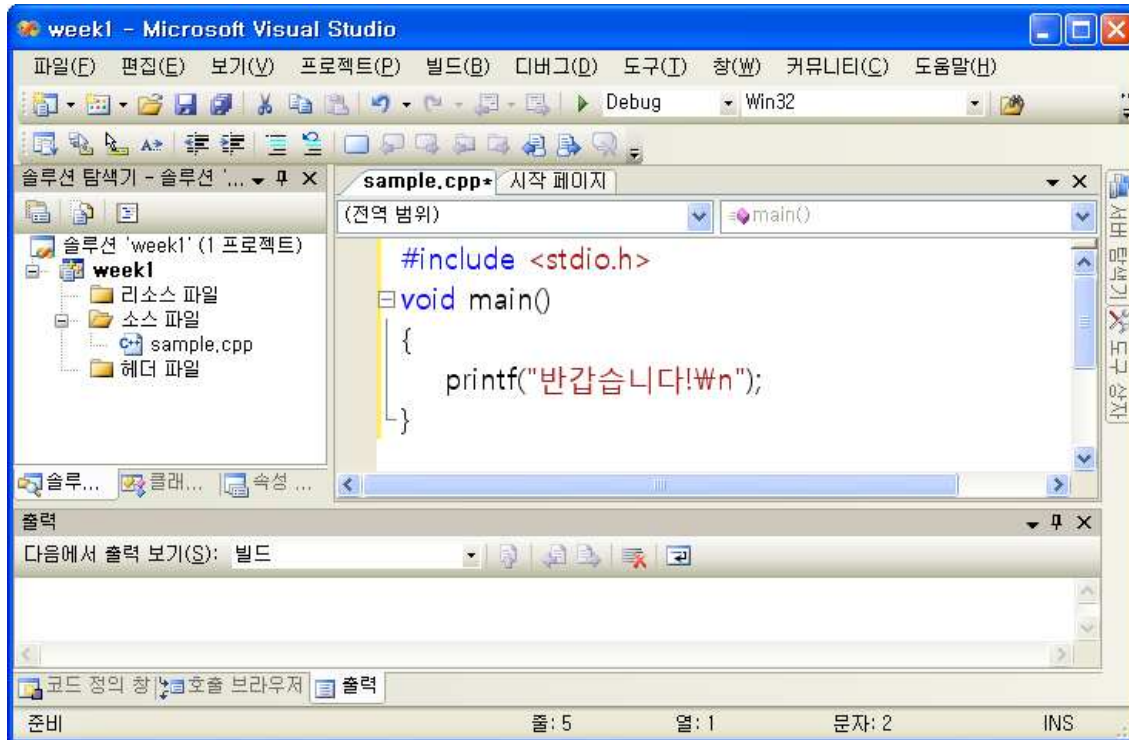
week1 - Microsoft Visual Studio

파일(F) 편집(E) 보기(V) 프로젝트(P) 빌드(B) 디버그(D) 도구(T) 창(W) 커뮤니티(C) 도움말(H)

Debug Win32

솔루션 탐색기 - 솔루션 '...

솔루션 'week1' (1 프로젝트)
week1
리소스 파일
소스 파일
sample.cpp
헤더 파일

솔루... 클래... 속성 ...

sample.cpp* 시작 페이지

(전역 범위) main()

#include <stdio.h>
void main()
{
printf("반갑습니다!\n");
}

서버 탐색기 도구 상자

출력

다음에서 출력 보기(S): 빌드

코드 정의 창 호출 브라우저 출력

준비 줄: 5 열: 1 문자: 2 INS